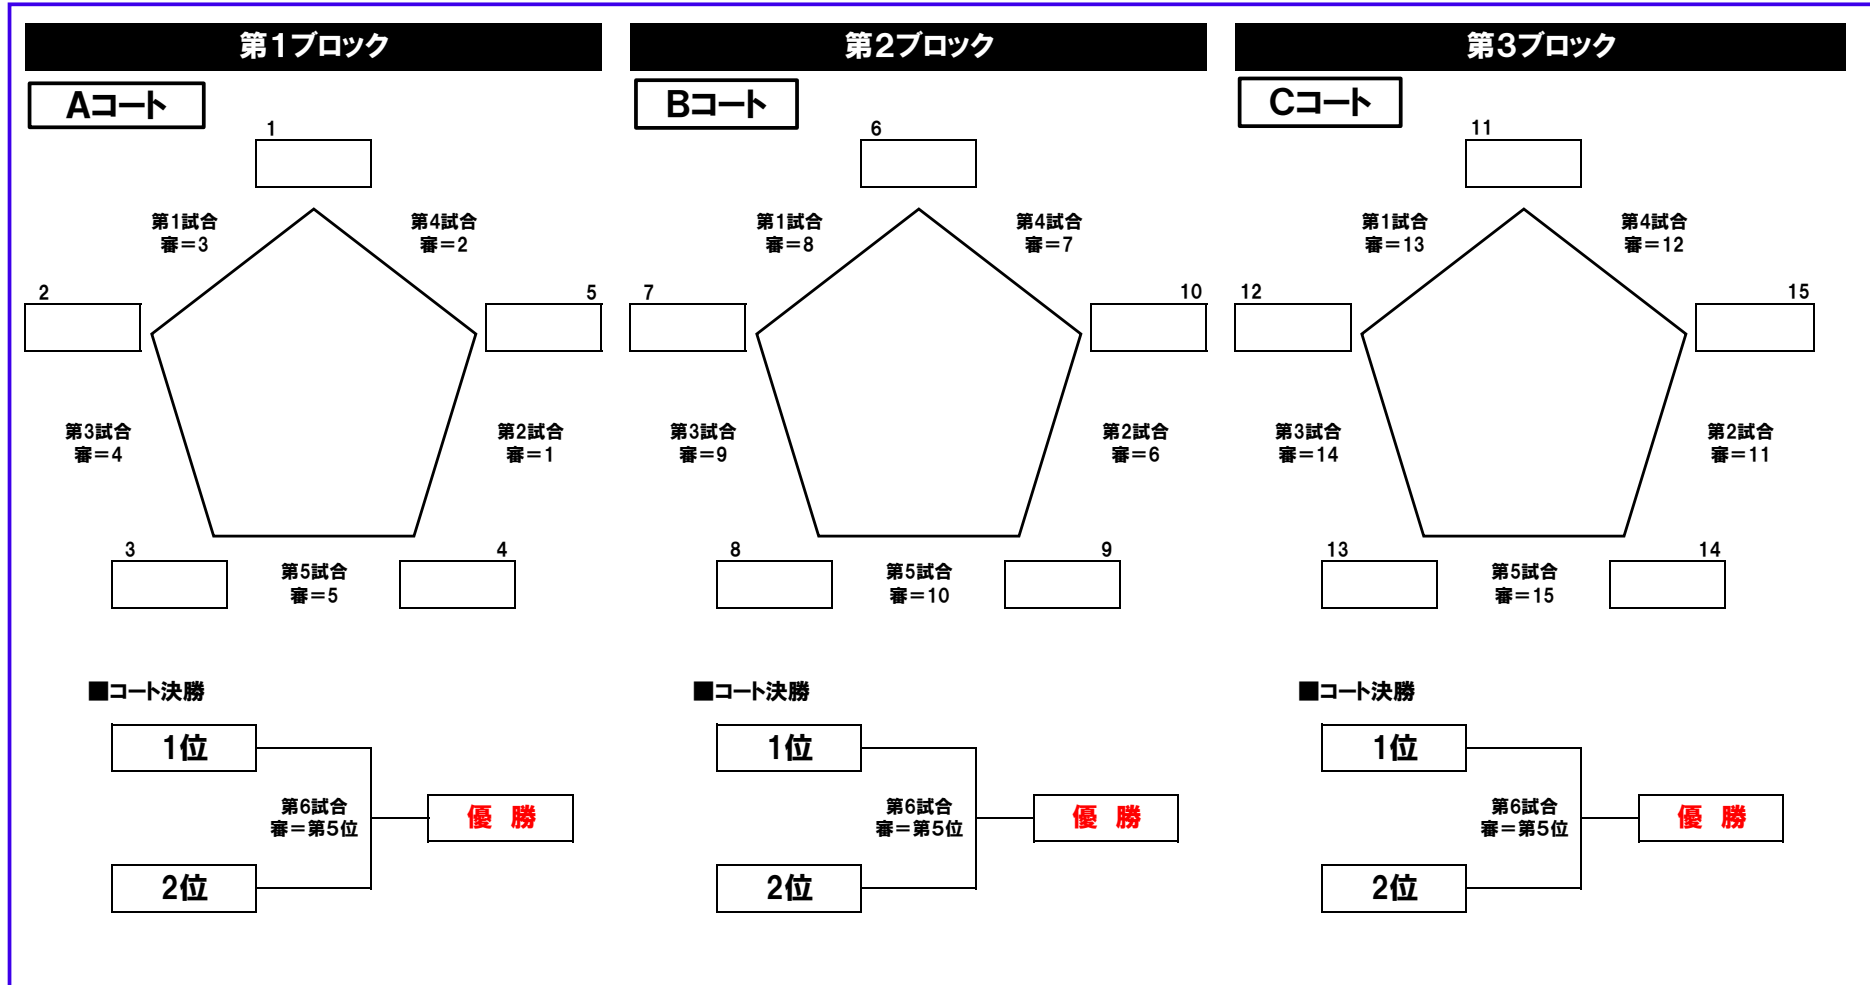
第1ブロック

Aコート

1

第1試合
審=3

第4試合
審=2

2

5

第3試合
審=4

第2試合
審=1

3

第5試合
審=5

4

■コート決勝

1位

第6試合
審=第5位

優　勝

2位

第2ブロック

Bコート

6

第1試合
審=8

第4試合
審=7

7

10

第3試合
審=9

第2試合
審=6

8

第5試合
審=10

9

■コート決勝

1位

第6試合
審=第5位

優　勝

2位

第3ブロック

Cコート

11

第1試合
審=13

第4試合
審=12

12

15

第3試合
審=14

第2試合
審=11

13

第5試合
審=15

14

■コート決勝

1位

第6試合
審=第5位

優　勝

2位